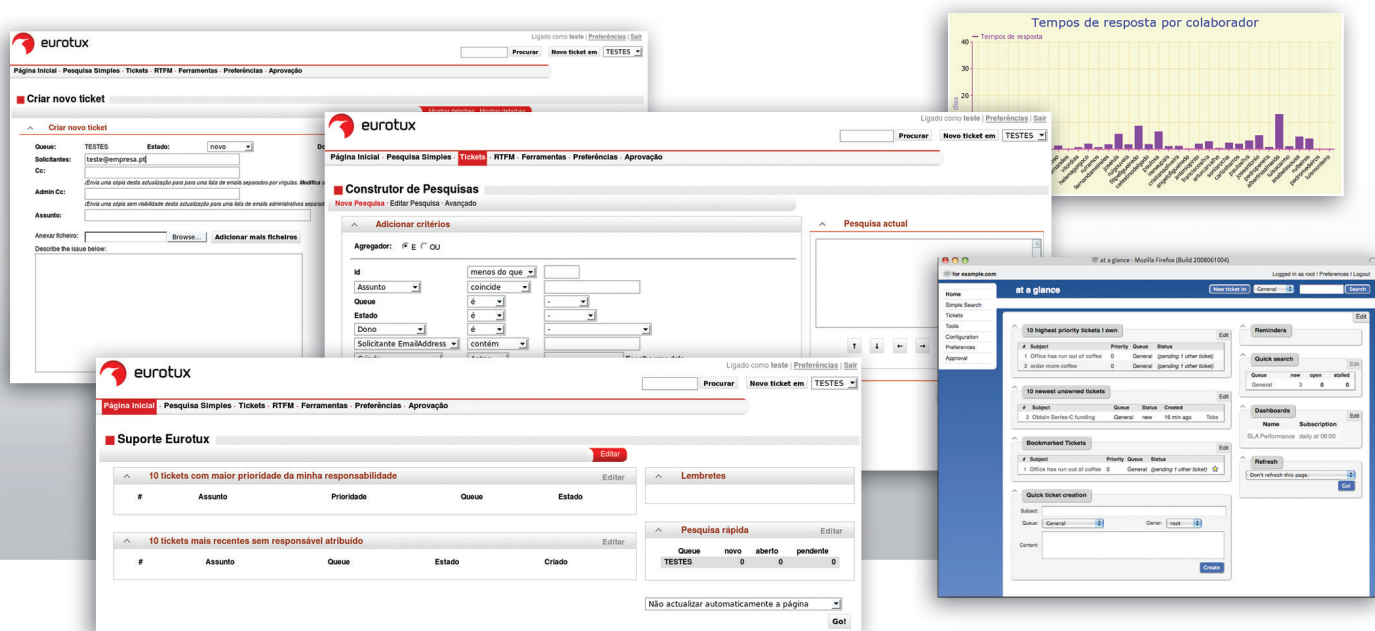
eurotux
Ligado como teste | Preferências | Sair
Procurar Novo ticket em TESTES
Página Inicial · Pesquisa Simples · Tickets · RTFM · Ferramentas · Preferências · Aprovação
Criar novo ticket
Mostrar detalhes · Mostrar detalhes
Criar novo ticket
Queue: TESTES Estado: novo
Solicitantes: teste@empresa.pt
Cc:
(Envia uma cópia desta actualização para uma lista de emails separados por vírgulas. Modifica
Admin Cc:
(Envia uma cópia sem visibilidade desta actualização para uma lista de emails administrativos separad
Assunto:
Anexar ficheiro: Browse... Adicionar mais ficheiros
Describe the issue below:

Tempos de resposta por colaborador
Tempos de resposta
40
30
20
10

eurotux
Ligado como teste | Preferências | Sair
Procurar Novo ticket em TESTES
Página Inicial · Pesquisa Simples · Tickets · RTFM · Ferramentas · Preferências · Aprovação
Construtor de Pesquisas
Nova Pesquisa · Editar Pesquisa · Avançado
Adicionar critérios
Agregador: E OU
id menos do que
Assunto coincide
Queue é -
Estado é -
Dono é -
Solicitante EmailAddress contém
Pesquisa actual

eurotux
Ligado como teste | Preferências | Sair
Procurar Novo ticket em TESTES
Página Inicial · Pesquisa Simples · Tickets · RTFM · Ferramentas · Preferências · Aprovação
Suporte Eurotux
Editar
10 tickets com maior prioridade da minha responsabilidade Editar
# Assunto Prioridade Queue Estado
10 tickets mais recentes sem responsável atribuído Editar
# Assunto Queue Estado Criado
Lembretes
Pesquisa rápida Editar
| Queue | novo | aberto | pendente |
|---|---|---|---|
| TESTES | 0 | 0 | 0 |
Não actualizar automaticamente a página
Go!

at a glance - Mozilla Firefox (Build 2008061004)
for example.com
Logged in as root | Preferences | Logout
Home
Simple Search
Tickets
Tools
Configuration
Preferences
Approval
at a glance
New ticket in General Search
Edit
10 highest priority tickets I own Edit
| # | Subject | Priority | Queue | Status |
|---|---|---|---|---|
| 1 | Office has run out of coffee | 0 | General | (pending 1 other ticket) |
| 2 | order more coffee | 0 | General | (pending 1 other ticket) |
10 newest unowned tickets Edit
| # | Subject | Queue | Status | Created |
|---|---|---|---|---|
| 3 | Obtain Series-C funding | General | new | 16 min ago Take |
Bookmarked Tickets Edit
| # | Subject | Priority | Queue | Status |
|---|---|---|---|---|
| 1 | Office has run out of coffee | 0 | General | (pending 1 other ticket) |
Quick ticket creation
Subject:
Queue: General Owner: root
Content:
Create
Reminders
Quick search Edit
| Queue | new | open | stalled |
|---|---|---|---|
| General | 3 | 0 | 0 |
Dashboards Edit
Name Subscription
SLA Performance daily at 06:00
Refresh
Don't refresh this page.
Go!